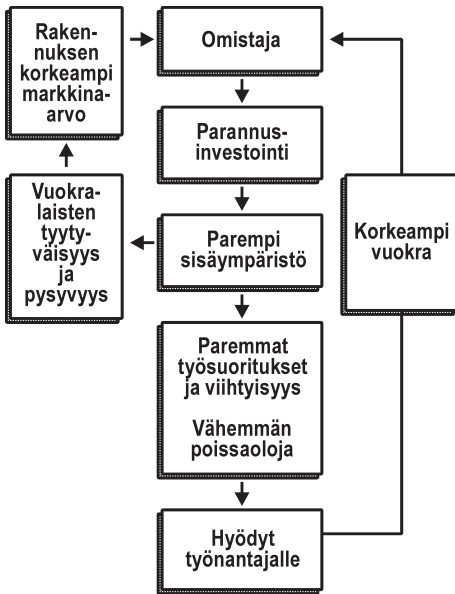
Rakennuksen korkeampi markkinaarvo

Omistaja

Parannusinvestointi

Vuokralaisten tyytyväisyys ja pysyvyys

Parempi sisäympäristö

Korkeampi vuokra

Paremmat työsuoritukset ja viihtyisyys

Vähemmän poissaoloja

Hyödyt työnantajalle